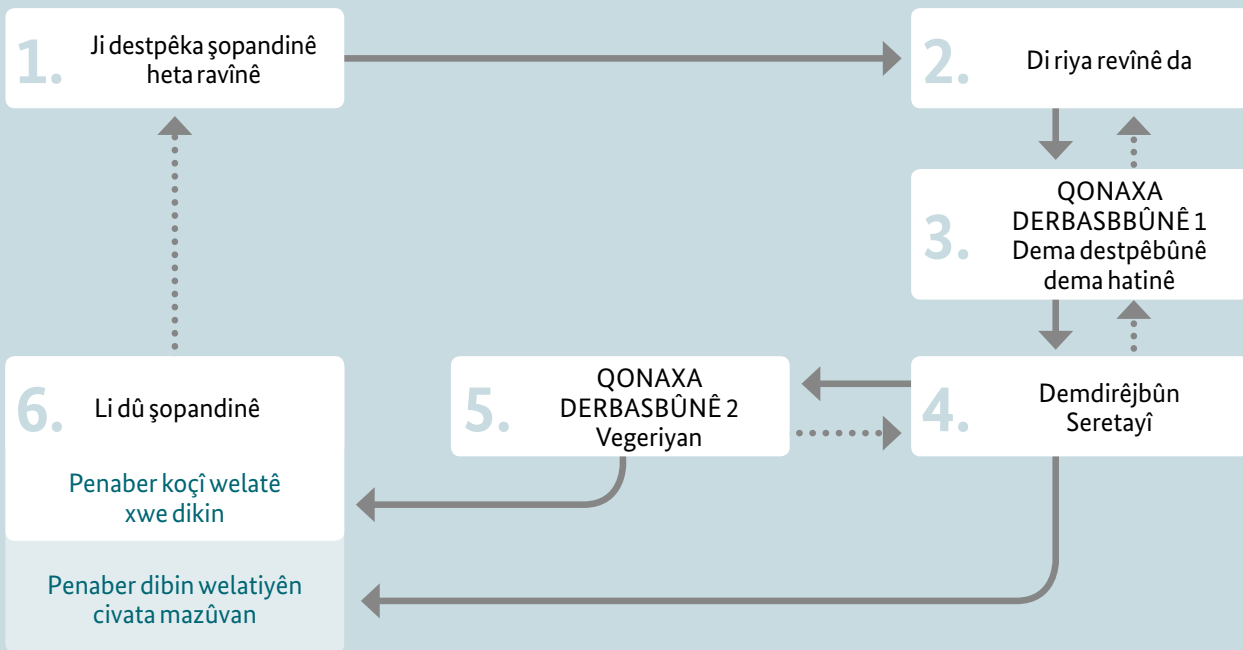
1. Ji destpêka şopandinê heta ravînê

2. Di riya revînê da

3. QONAXA DERBASBBÛNÊ 1 Dema destpêbûnê dema hatinê

4. Demdirêjbûn Seretayî

5. QONAXA DERBASBÛNÊ 2 Vegeriyan

6. Li dû şopandinê

Penaber koçî welatê xwe dikin

Penaber dibin welatiyên civata mazûvan